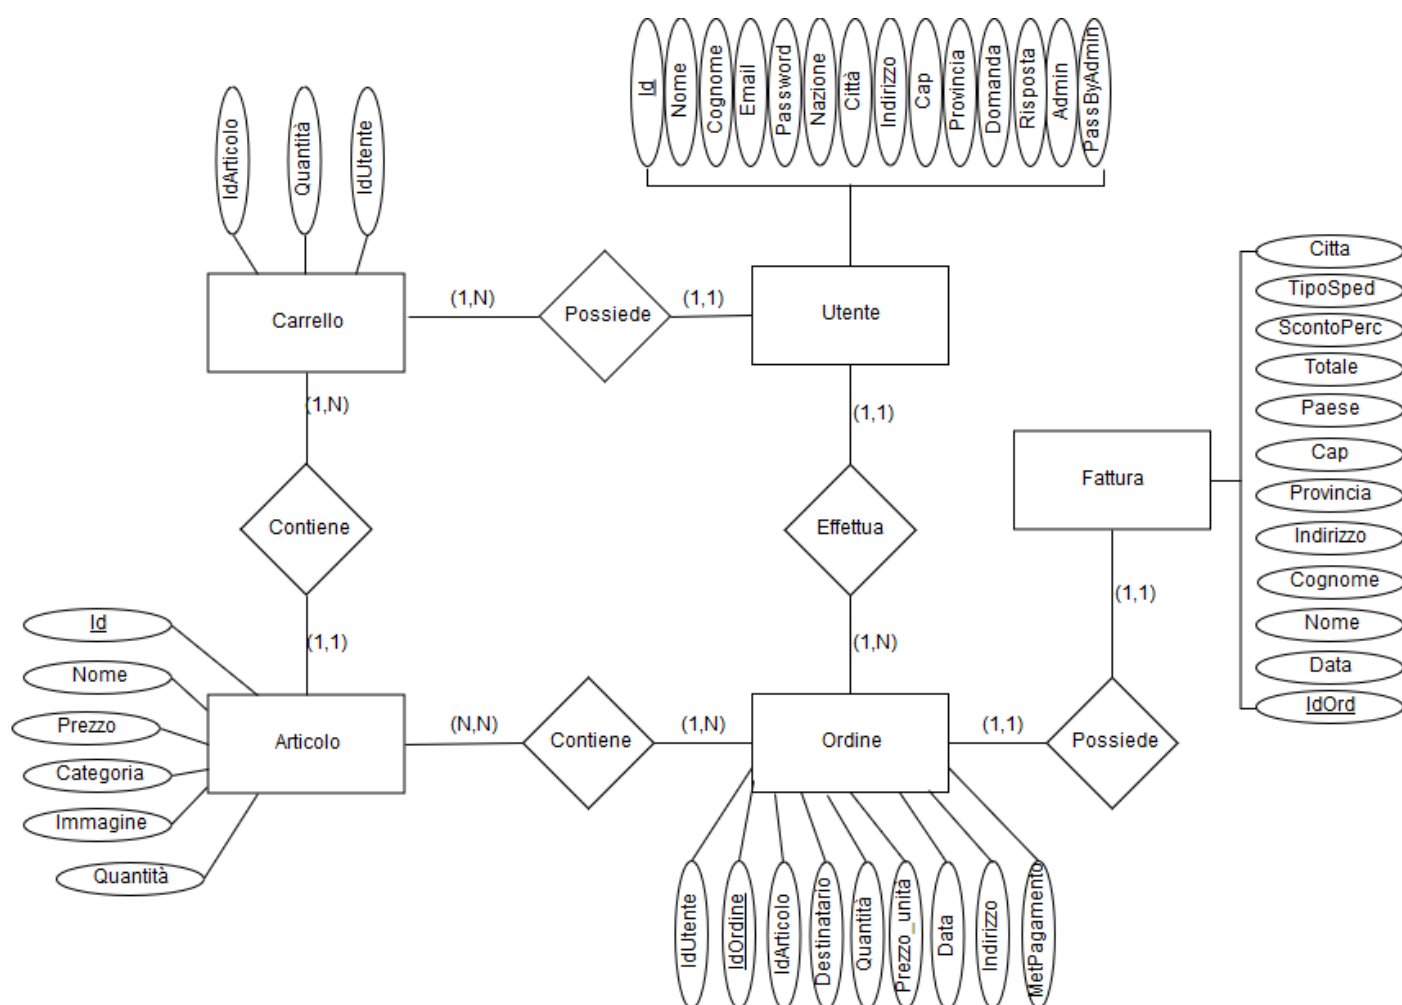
Id
Nome
Cognome
Email
Password
Nazione
Città
Indirizzo
Cap
Provincia
Domanda
Risposta
Admin
PassByAdmin

IdArticolo
Quantità
IdUtente

Carrello
(1,N)
Possiede
(1,1)
Utente

(1,N)
(1,1)

Citta
TipoSped
ScontoPerc
Totale
Paese
Cap
Provincia
Indirizzo
Cognome
Nome
Data
IdOrd

Fattura

Contiene
Effettua

(1,1)
(1,1)
(1,N)

Id
Nome
Prezzo
Categoria
Immagine
Quantità

Articolo
(N,N)
Contiene
(1,N)
Ordine
(1,1)
Possiede

IdUtente
IdOrdine
IdArticolo
Destinatario
Quantità
Prezzo_unità
Data
Indirizzo
MetPagamento